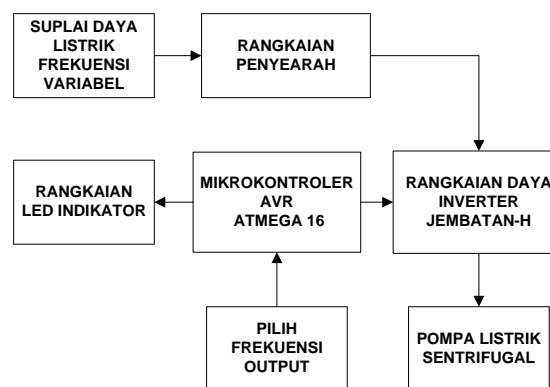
SUPLAI DAYA LISTRIK FREKUENSI VARIABEL

RANGKAIAN PENYEARAH

RANGKAIAN LED INDIKATOR

MIKROKONTROLER AVR ATMEGA 16

RANGKAIAN DAYA INVERTER JEMBATAN-H

PILIH FREKUENSI OUTPUT

POMPA LISTRIK SENTRIFUGAL